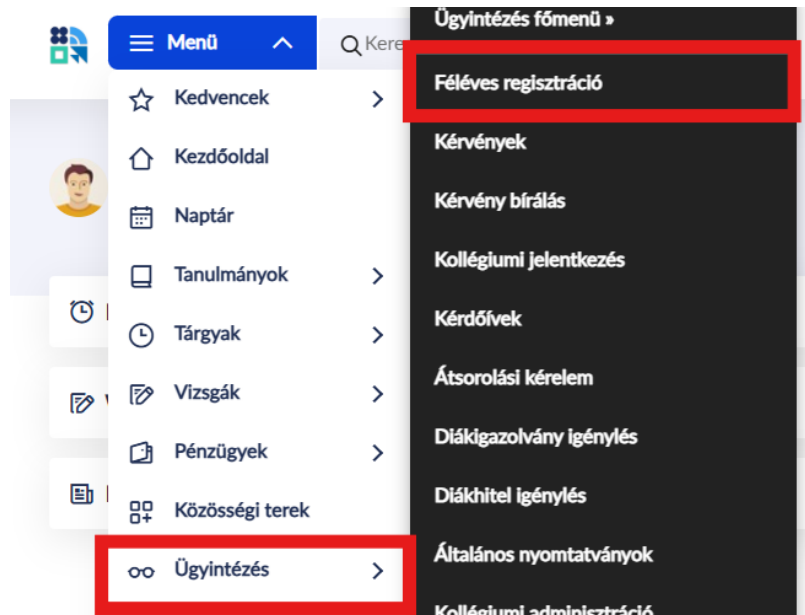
Menü

Kere

Kedvencek

Kezdőoldal

Naptár

Tanulmányok

Tárgyak

Vizsgák

Pénzügyek

Közösségi terek

Ügyintézés

Ügyintézés főmenü »

Féléves regisztráció

Kérvények

Kérvény bírálás

Kollégiumi jelentkezés

Kérdőívek

Átsorolási kérelem

Diákigazolvány igénylés

Diákhitel igénylés

Általános nyomtatványok

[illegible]